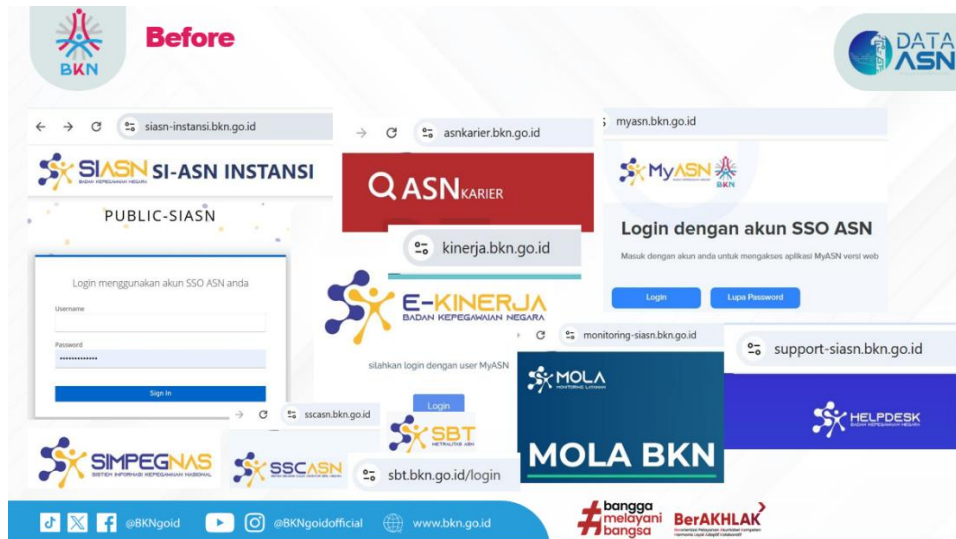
BKN

Before

DATA ASN

siasn-instansi.bkn.go.id

SIASN BADAN KEPEGAWAIAN NEGARA SI-ASN INSTANSI

PUBLIC-SIASN

Login menggunakan akun SSO ASN anda

Username

Password

••••••••••••••

Sign In

asnkarier.bkn.go.id

ASN KARIER

kinerja.bkn.go.id

E-KINERJA BADAN KEPEGAWAIAN NEGARA

silahkan login dengan user MyASN

Login

myasn.bkn.go.id

MyASN BKN

Login dengan akun SSO ASN

Masuk dengan akun anda untuk mengakses aplikasi MyASN versi web

Login

Lupa Password

monitoring-siasn.bkn.go.id

MOLA MONITORING LAYANAN

MOLA BKN

support-siasn.bkn.go.id

HELPDESK BADAN KEPEGAWAIAN NEGARA

sscasn.bkn.go.id

SBT

SIMPEGNAS SISTEM INFORMASI KEPEGAWAIAN NASIONAL

SSCASN

sbt.bkn.go.id/login

@BKNgoid @BKNgoidofficial www.bkn.go.id

#bangga melayani bangsa

BerAKHLAK